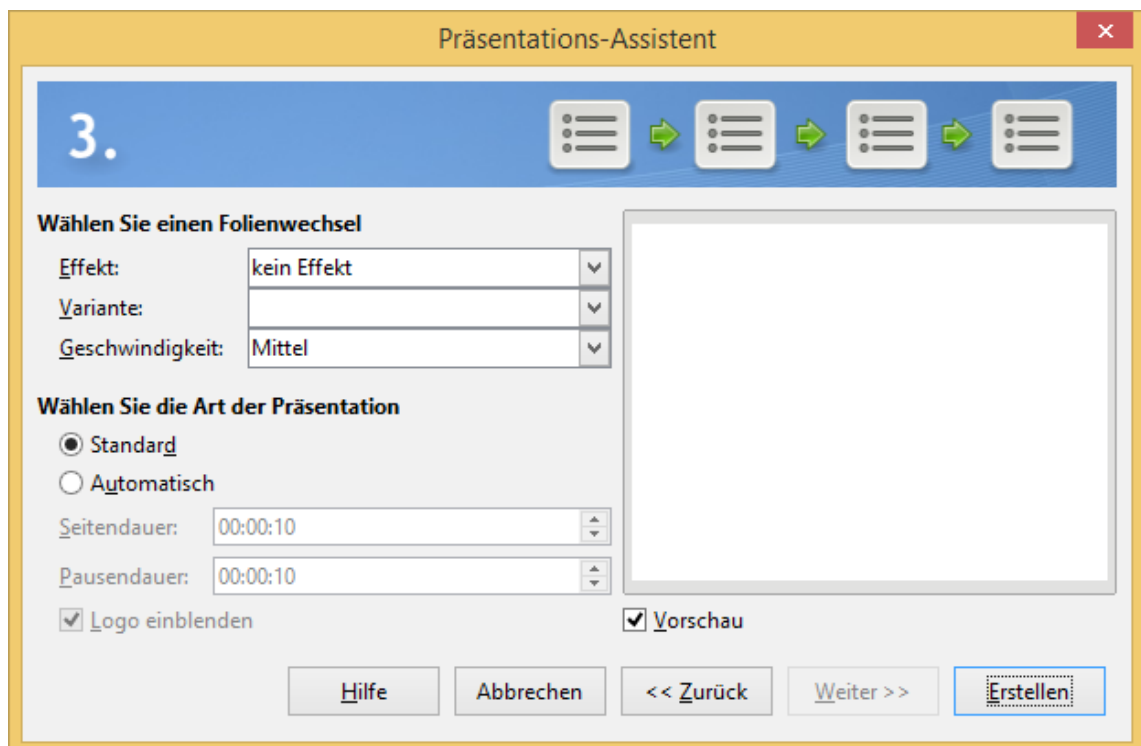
Präsentations-Assistent

3.

Wählen Sie einen Folienwechsel

Effekt: kein Effekt

Variante:

Geschwindigkeit: Mittel

Wählen Sie die Art der Präsentation

Standard

Automatisch

Seitendauer: 00:00:10

Pausendauer: 00:00:10

Logo einblenden

Vorschau

Hilfe

Abbrechen

<< Zurück

Weiter >>

Erstellen